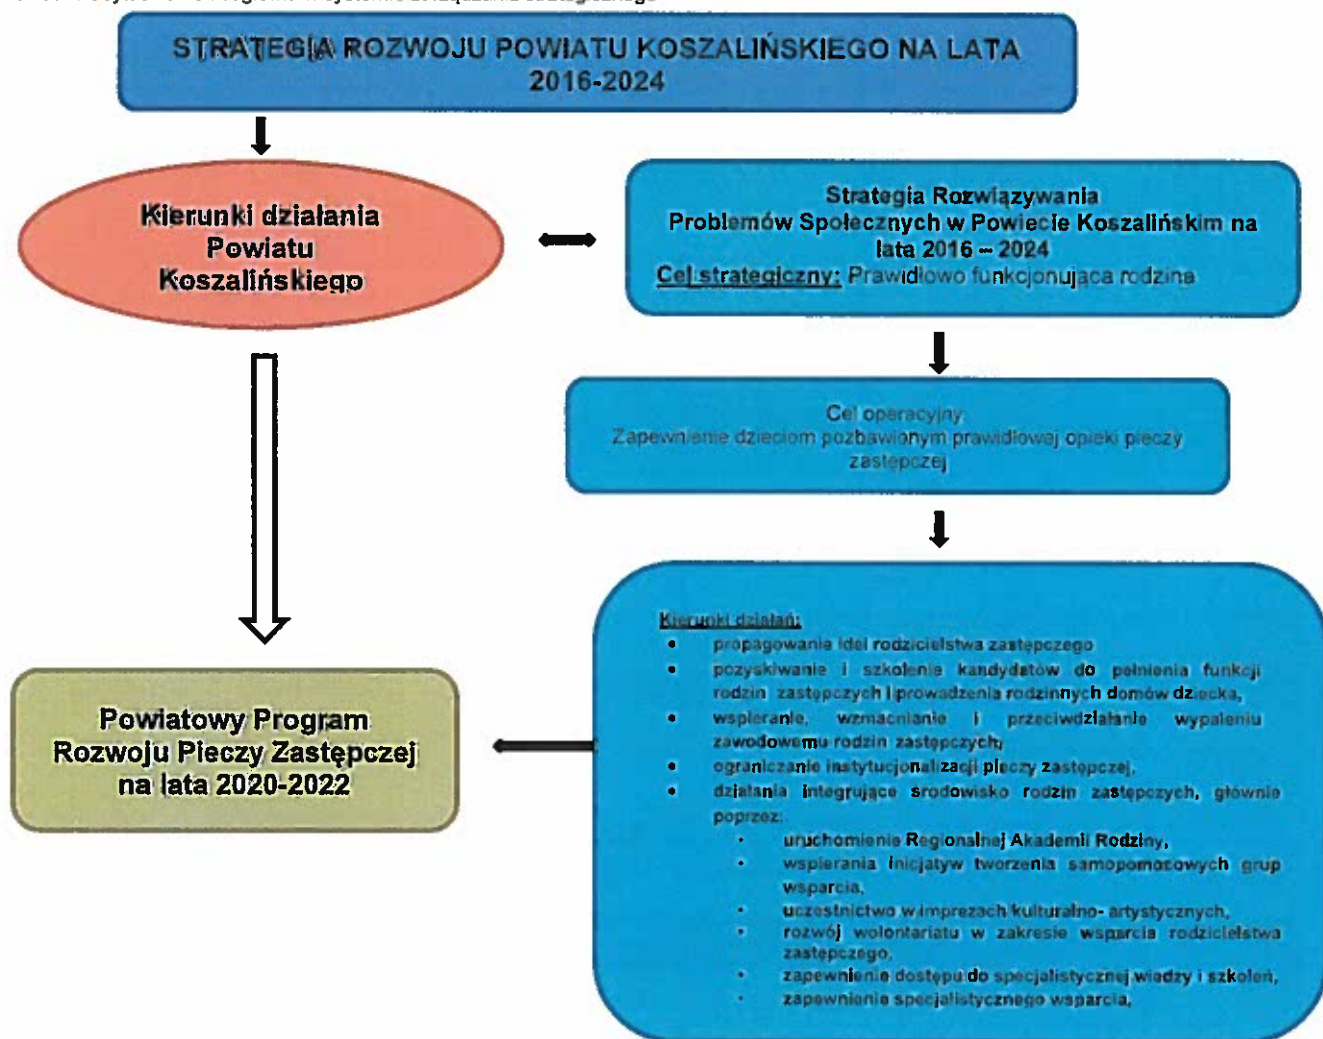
STRATEGIA ROZWOJU POWIATU KOSZALIŃSKIEGO NA LATA 2016-2024

Kierunki działania Powiatu Koszalińskiego

Strategia Rozwiązywania Problemów Społecznych w Powiecie Koszalińskim na lata 2016 – 2024
Cel strategiczny: Prawidłowo funkcjonująca rodzina

Cel operacyjny:
Zapewnienie dzieciom pozbawionym prawidłowej opieki pieczy zastępczej

Kierunki działań:
• propagowanie idei rodzicielstwa zastępczego
• pozyskiwanie i szkolenie kandydatów do pełnienia funkcji rodzin zastępczych i prowadzenia rodzinnych domów dziecka,
• wspieranie, wzmacnianie i przeciwdziałanie wypaleniu zawodowemu rodzin zastępczych,
• ograniczanie instytucjonalizacji pieczy zastępczej,
• działania integrujące środowisko rodzin zastępczych, głównie poprzez:
  • uruchomienie Regionalnej Akademii Rodziny,
  • wspierania inicjatyw tworzenia samopomocowych grup wsparcia,
  • uczestnictwo w imprezach kulturalno- artystycznych,
  • rozwój wolontariatu w zakresie wsparcia rodzicielstwa zastępczego,
  • zapewnienie dostępu do specjalistycznej wiedzy i szkoleń,
  • zapewnienie specjalistycznego wsparcia,

Powiatowy Program Rozwoju Pieczy Zastępczej na lata 2020-2022